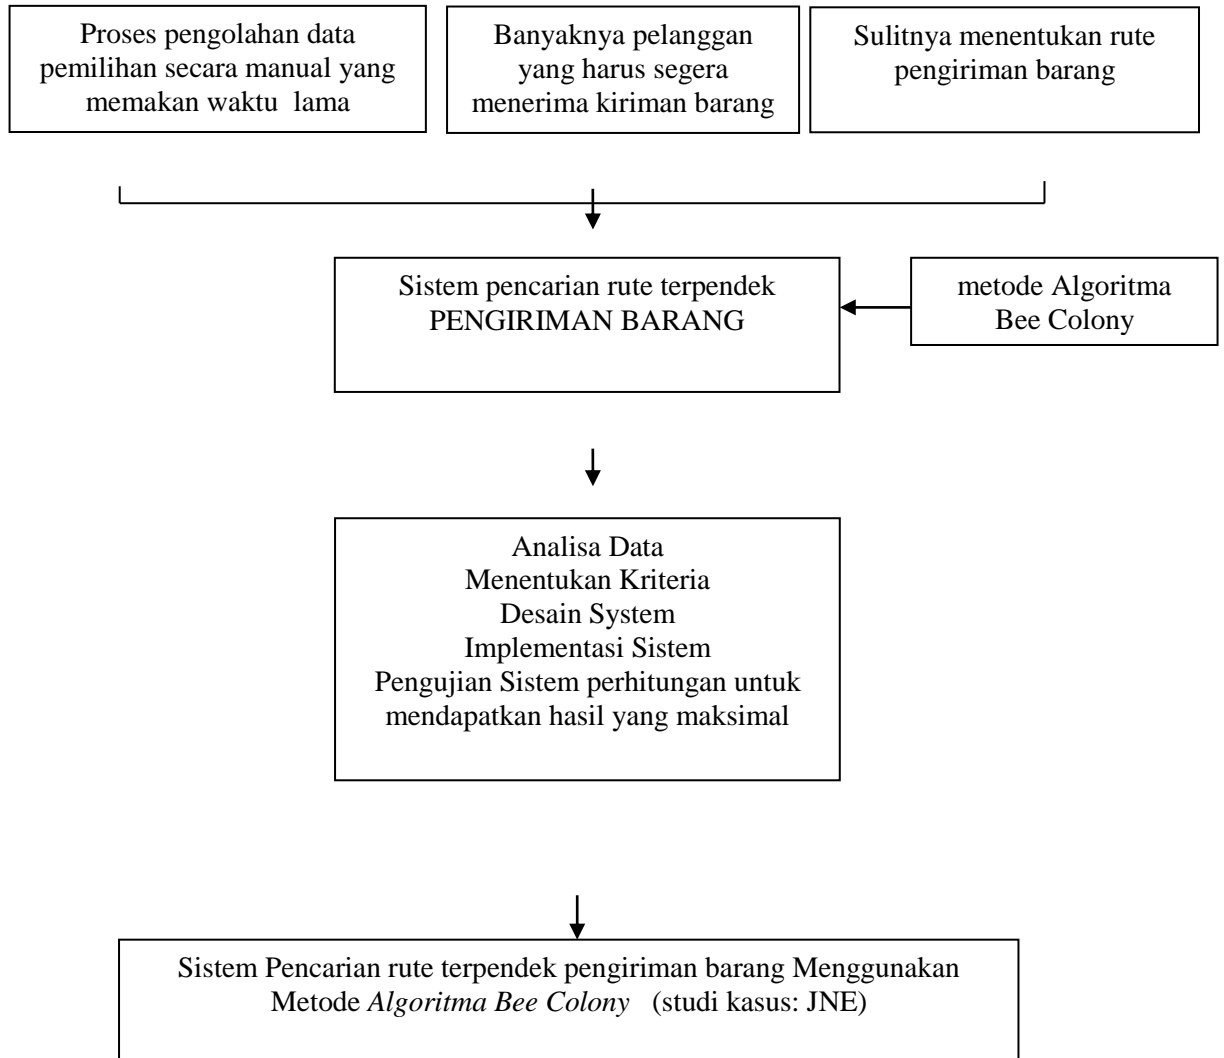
Proses pengolahan data pemilihan secara manual yang memakan waktu lama

Banyaknya pelanggan yang harus segera menerima kiriman barang

Sulitnya menentukan rute pengiriman barang

Sistem pencarian rute terpendek PENGIRIMAN BARANG

metode Algoritma Bee Colony

Analisa Data
Menentukan Kriteria
Desain System
Implementasi Sistem
Pengujian Sistem perhitungan untuk mendapatkan hasil yang maksimal

Sistem Pencarian rute terpendek pengiriman barang Menggunakan Metode *Algoritma Bee Colony* (studi kasus: JNE)